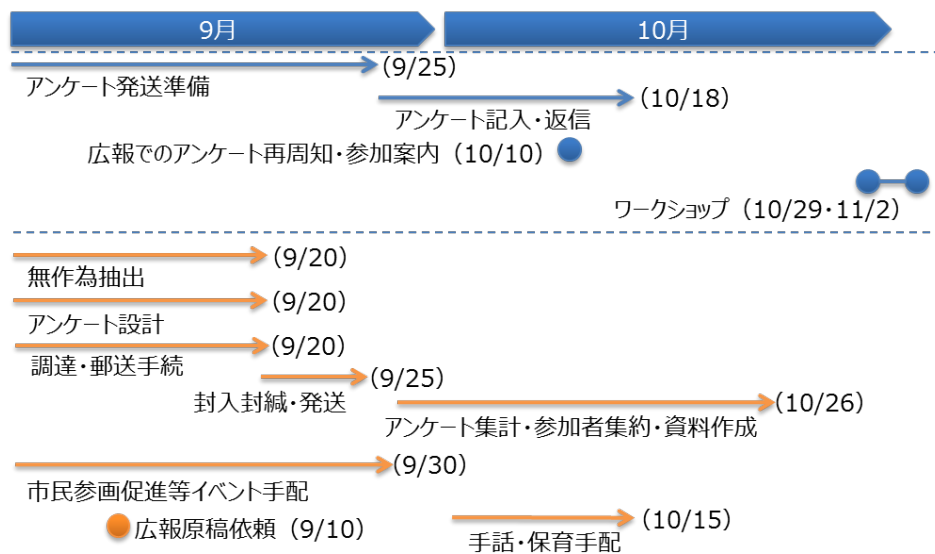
9月

10月

(9/25)

アンケート発送準備

アンケート記入・返信 (10/18)

広報でのアンケート再周知・参加案内（10/10）

ワークショップ（10/29・11/2）

(9/20)

無作為抽出

(9/20)

アンケート設計

(9/20)

調達・郵送手続

(9/25)

封入封緘・発送

(10/26)

アンケート集計・参加者集約・資料作成

(9/30)

市民参画促進等イベント手配

広報原稿依頼（9/10）

(10/15)

手話・保育手配